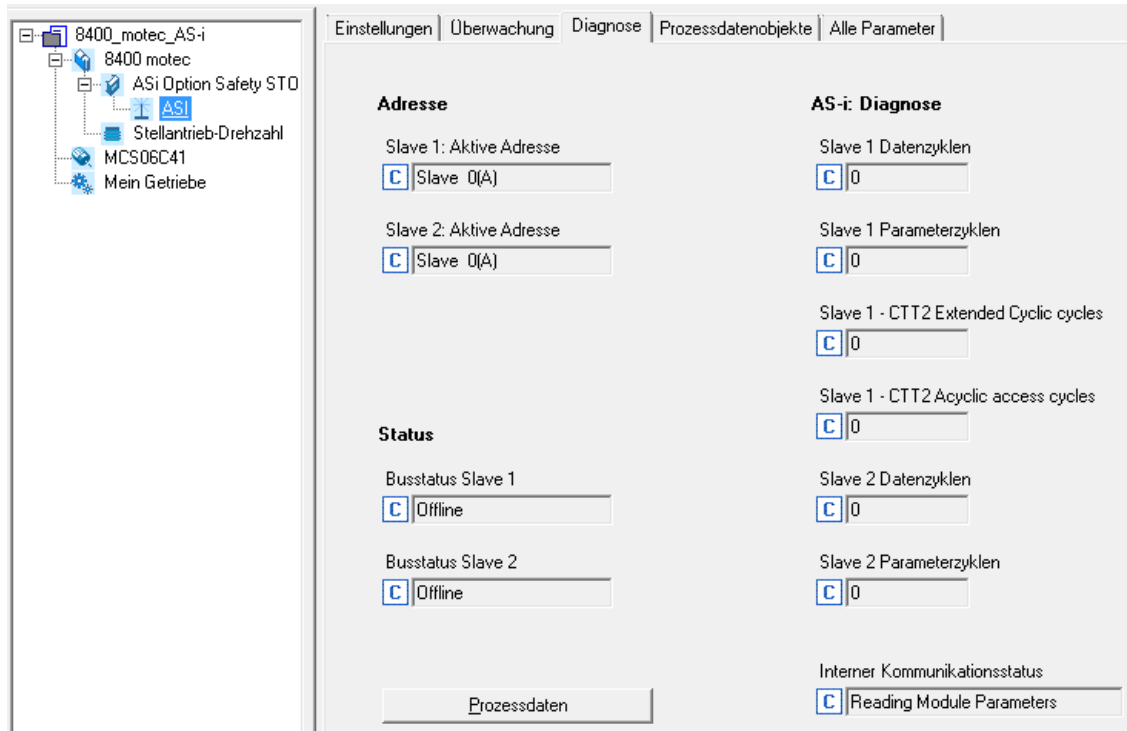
8400_motec_AS-i
8400 motec
ASi Option Safety STO
ASI
Stellantrieb-Drehzahl
MCS06C41
Mein Getriebe

Einstellungen | Überwachung | Diagnose | Prozessdatenobjekte | Alle Parameter

Adresse

Slave 1: Aktive Adresse
C Slave 0(A)

Slave 2: Aktive Adresse
C Slave 0(A)

Status

Busstatus Slave 1
C Offline

Busstatus Slave 2
C Offline

Prozessdaten

AS-i: Diagnose

Slave 1 Datenzyklen
C 0

Slave 1 Parameterzyklen
C 0

Slave 1 - CTT2 Extended Cyclic cycles
C 0

Slave 1 - CTT2 Acyclic access cycles
C 0

Slave 2 Datenzyklen
C 0

Slave 2 Parameterzyklen
C 0

Interner Kommunikationsstatus
C Reading Module Parameters